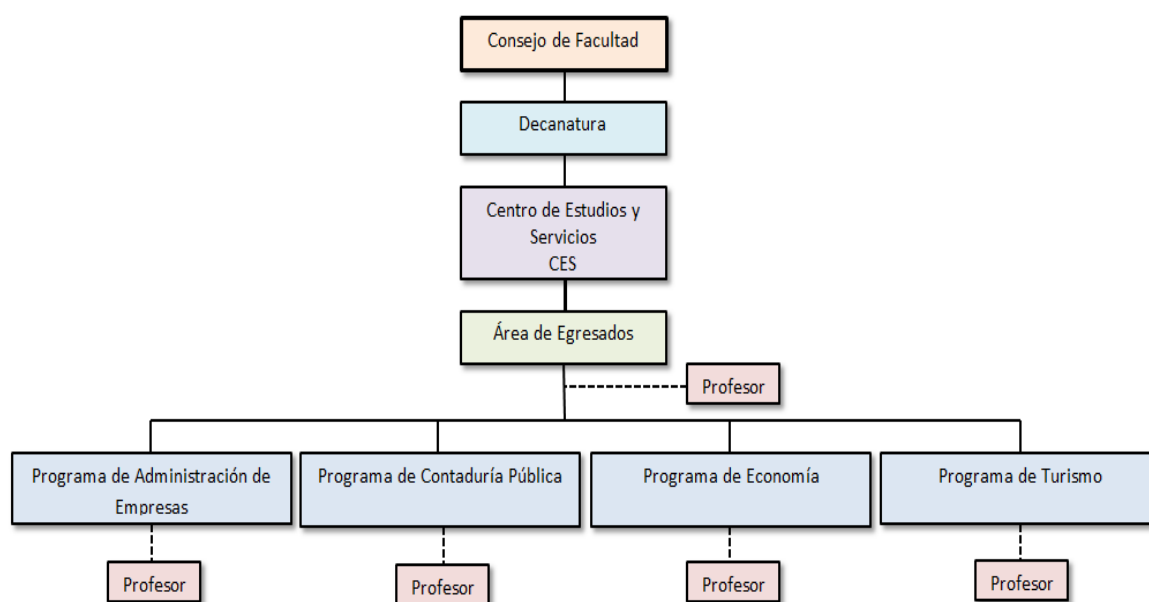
Consejo de Facultad

Decanatura

Centro de Estudios y Servicios
CES

Área de Egresados

Profesor

Programa de Administración de Empresas

Programa de Contaduría Pública

Programa de Economía

Programa de Turismo

Profesor

Profesor

Profesor

Profesor